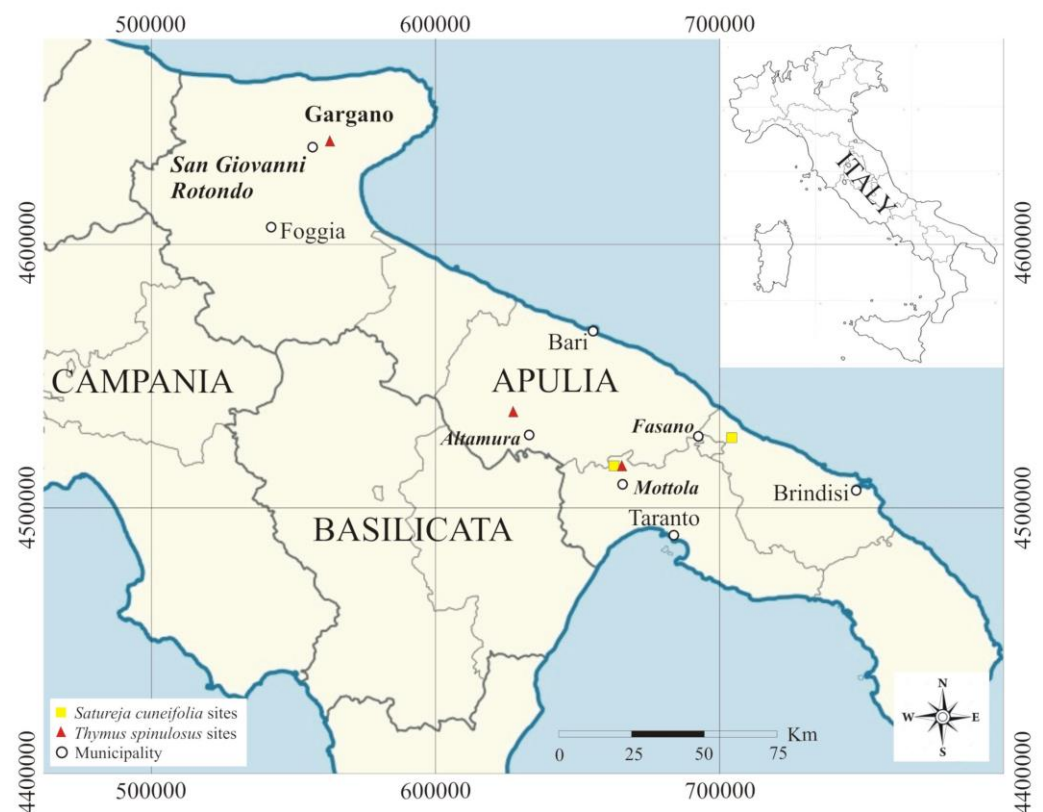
500000
600000
700000

4600000
4500000
4400000

4600000
4500000
4400000

Gargano
San Giovanni Rotondo
Foggia
ITALY
Bari
CAMPANIA
APULIA
Altamura
Fasano
Mottola
Brindisi
Taranto
BASILICATA

Satureja cuneifolia sites
Thymus spinulosus sites
Municipality

Km
0 25 50 75

N
W E
S

500000
600000
700000